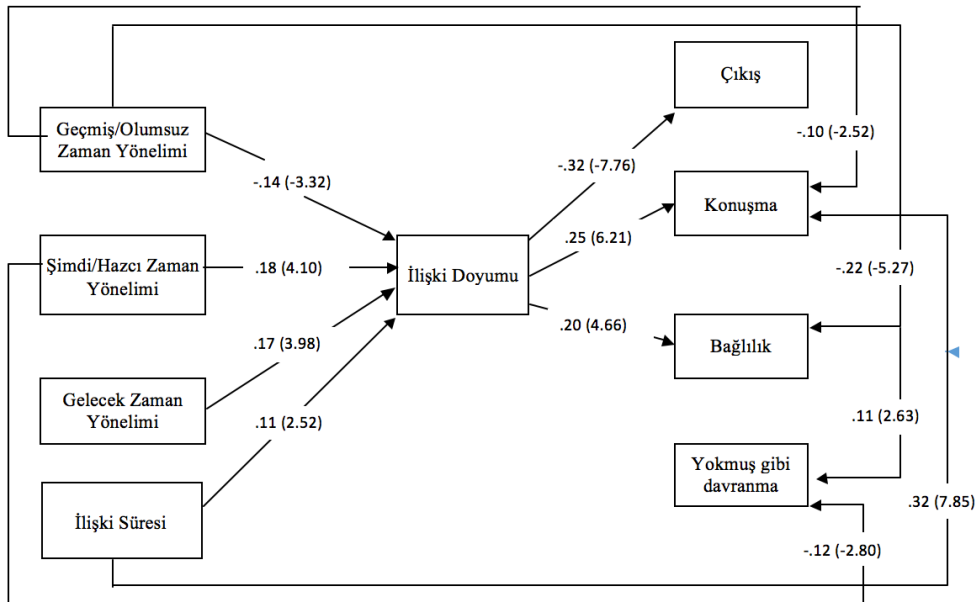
Geçmiş/Olumsuz Zaman Yönelimi

Şimdi/Hazcı Zaman Yönelimi

Gelecek Zaman Yönelimi

İlişki Süresi

-.14 (-3.32)

.18 (4.10)

.17 (3.98)

.11 (2.52)

İlişki Doyumu

-.32 (-7.76)

.25 (6.21)

.20 (4.66)

Çıkış

Konuşma

Bağlılık

Yokmuş gibi davranma

-.10 (-2.52)

-.22 (-5.27)

.11 (2.63)

.32 (7.85)

-.12 (-2.80)